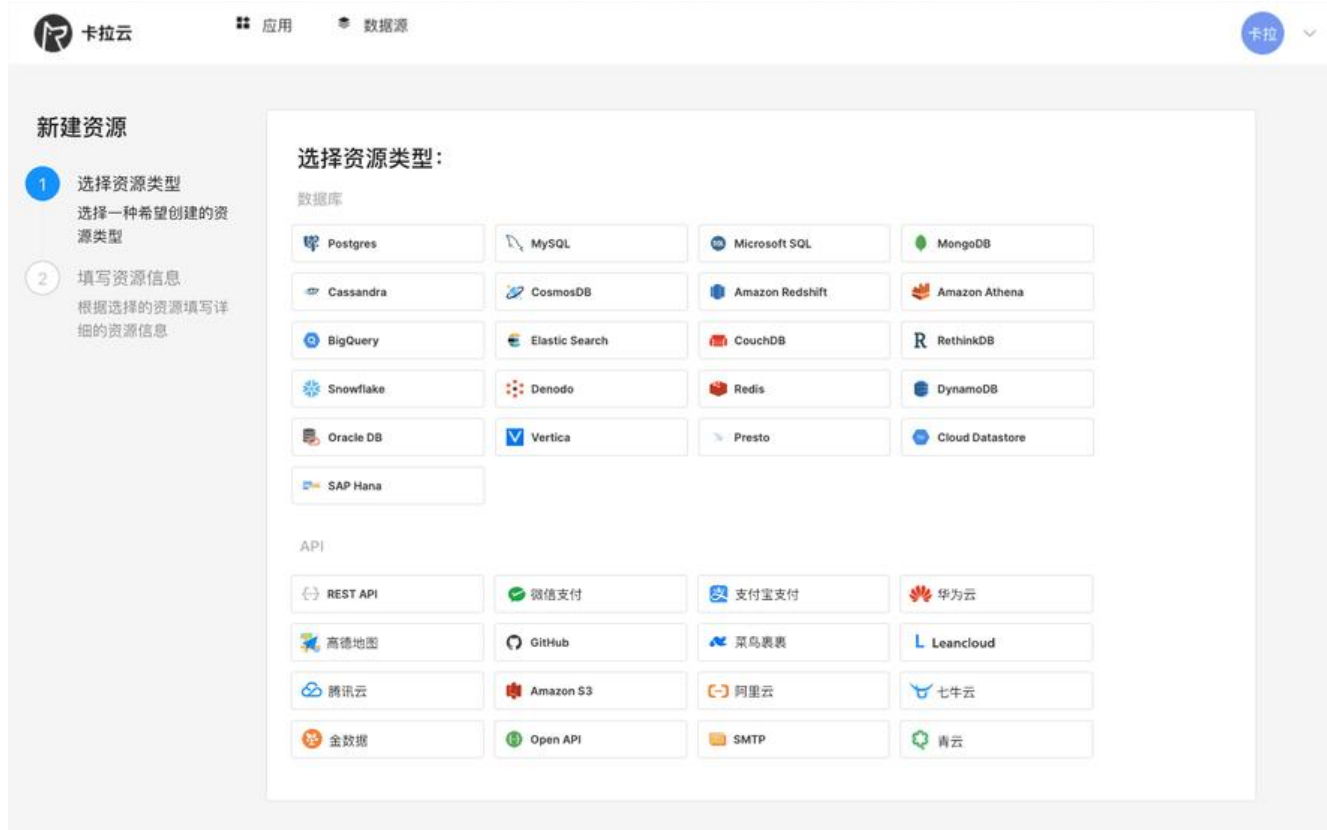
卡拉云

应用 数据源

卡拉

新建资源

1 选择资源类型
选择一种希望创建的资源类型

2 填写资源信息
根据选择的资源填写详细的资源信息

选择资源类型:

数据库

| | | | |
|---|---|---|---|
| Postgres | MySQL | Microsoft SQL | MongoDB |
| Cassandra | CosmosDB | Amazon Redshift | Amazon Athena |
| BigQuery | Elastic Search | CouchDB | RethinkDB |
| Snowflake | Denodo | Redis | DynamoDB |
| Oracle DB | Vertica | Presto | Cloud Datastore |
| SAP Hana | | | |

API

| | | | |
|---|---|---|---|
| REST API | 微信支付 | 支付宝支付 | 华为云 |
| 高德地图 | GitHub | 菜鸟裹裹 | Leancloud |
| 腾讯云 | Amazon S3 | 阿里云 | 七牛云 |
| 金数据 | Open API | SMTP | 青云 |